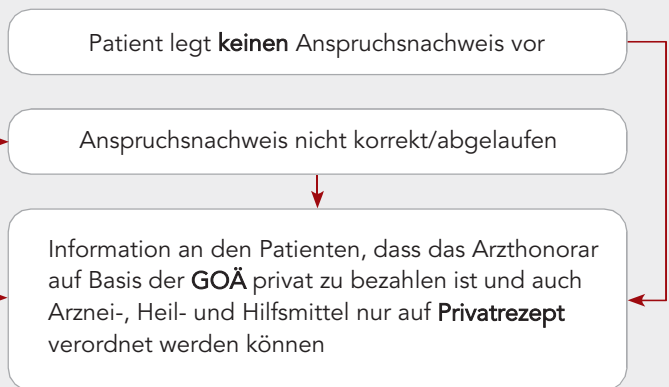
Patient legt keinen Anspruchsnachweis vor

Anspruchsnachweis nicht korrekt/abgelaufen

Information an den Patienten, dass das Arzthonorar auf Basis der GOÄ privat zu bezahlen ist und auch Arznei-, Heil- und Hilfsmittel nur auf Privatrezept verordnet werden können